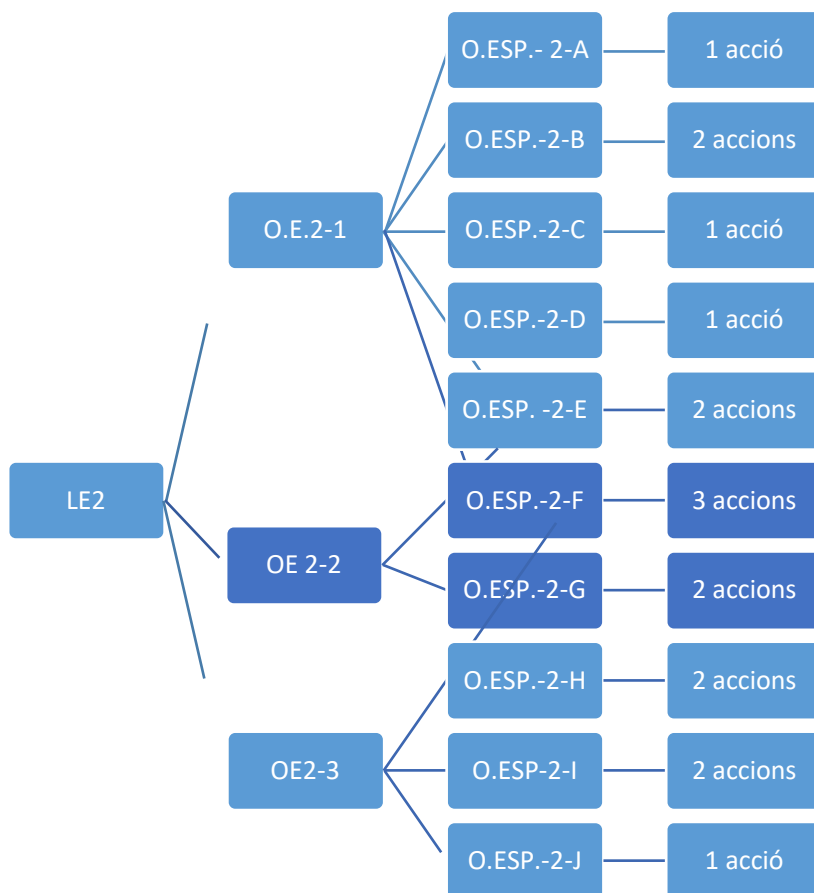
LE2

O.E.2-1

O.ESP.- 2-A

1 acció

O.ESP.-2-B

2 accions

O.ESP.-2-C

1 acció

O.ESP.-2-D

1 acció

O.ESP. -2-E

2 accions

OE 2-2

O.ESP.-2-F

3 accions

O.ESP.-2-G

2 accions

OE2-3

O.ESP.-2-H

2 accions

O.ESP-2-I

2 accions

O.ESP.-2-J

1 acció